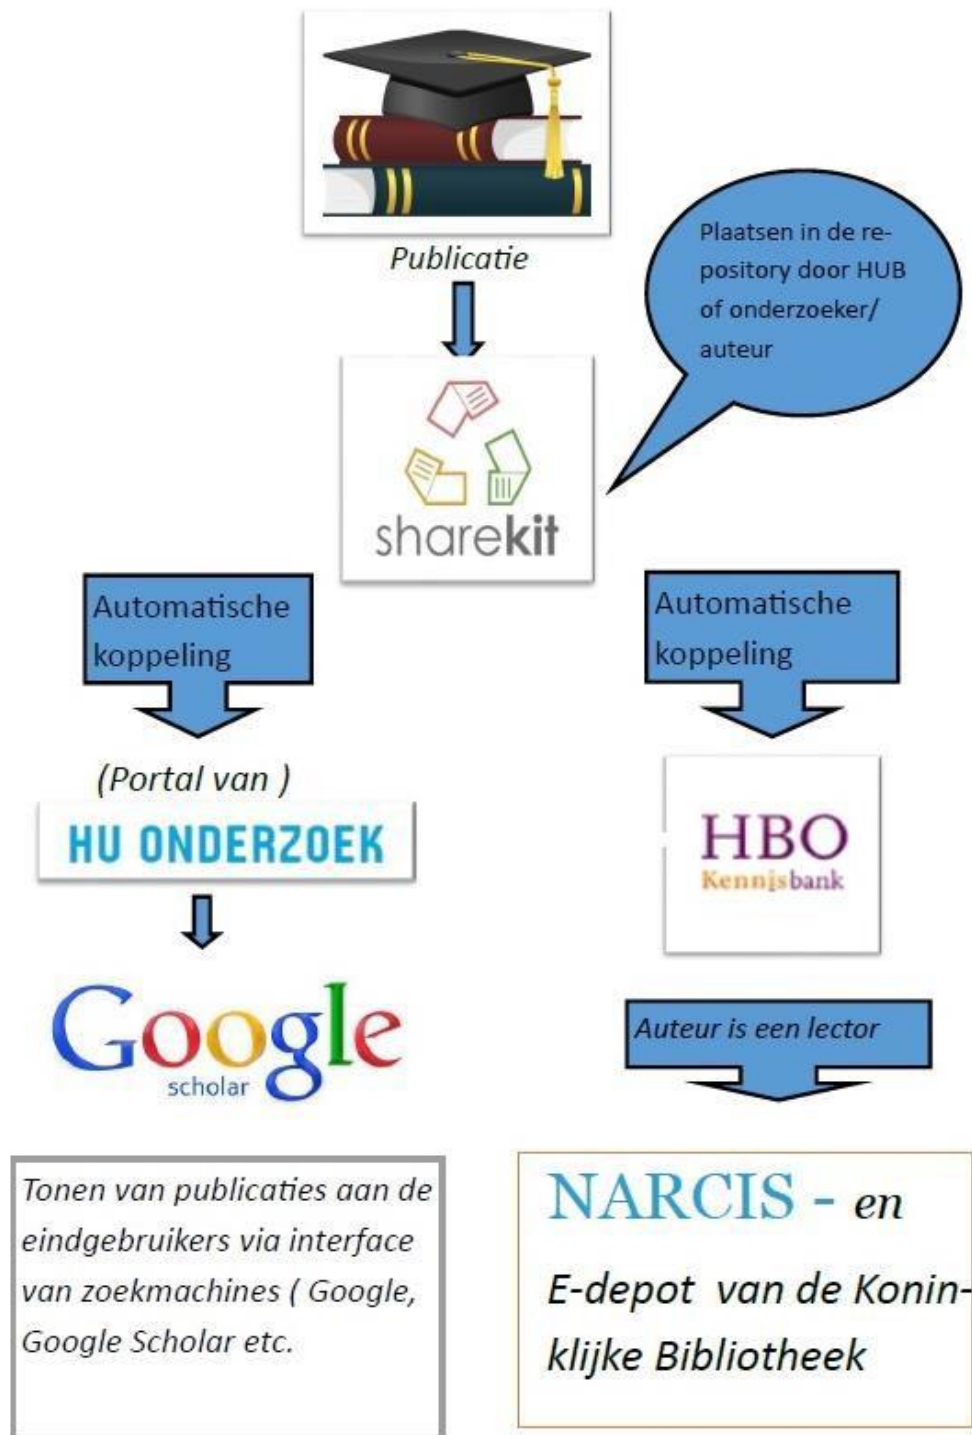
Publicatie

Plaatsen in de repository door HUB of onderzoeker/ auteur

sharekit

Automatische koppeling

Automatische koppeling

(Portal van )

HU ONDERZOEK

HBO Kennisbank

Google scholar

Auteur is een lector

Tonen van publicaties aan de eindgebruikers via interface van zoekmachines ( Google, Google Scholar etc.

NARCIS - en

E-depot van de Koninklijke Bibliotheek